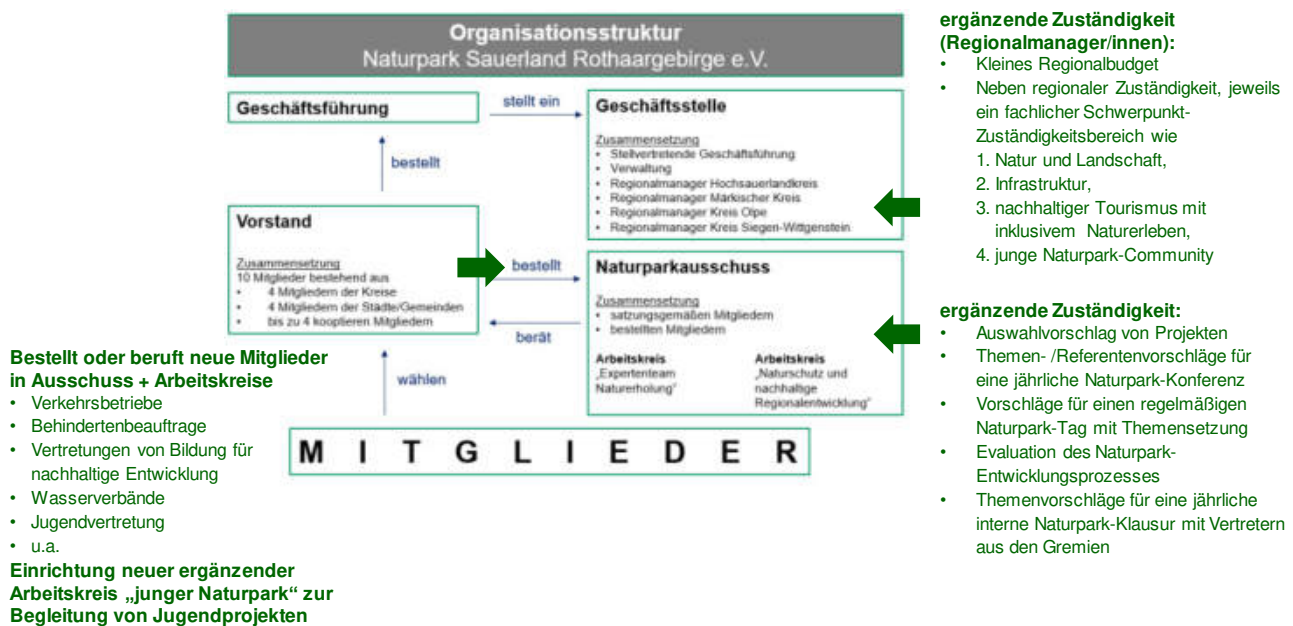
Organisationsstruktur
Naturpark Sauerland Rothaargebirge e.V.

Geschäftsführung

stellt ein

Geschäftsstelle

Zusammensetzung
• Stellvertretende Geschäftsführung
• Verwaltung
• Regionalmanager Hochsauerlandkreis
• Regionalmanager Märkischer Kreis
• Regionalmanager Kreis Olpe
• Regionalmanager Kreis Siegen-Wittgenstein

bestellt

Vorstand

Zusammensetzung
10 Mitglieder bestehend aus
• 4 Mitgliedern der Kreise
• 4 Mitgliedern der Städte/Gemeinden
• bis zu 4 kooptieren Mitgliedern

bestellt

Naturparkausschuss

Zusammensetzung
• satzungsgemäßen Mitgliedern
• bestellten Mitgliedern

berät

Arbeitskreis
„Expertenteam Naturerholung"

Arbeitskreis
„Naturschutz und nachhaltige Regionalentwicklung"

wählen

M I T G L I E D E R

ergänzende Zuständigkeit (Regionalmanager/innen):
• Kleines Regionalbudget
• Neben regionaler Zuständigkeit, jeweils ein fachlicher Schwerpunkt-Zuständigkeitsbereich wie
1. Natur und Landschaft,
2. Infrastruktur,
3. nachhaltiger Tourismus mit inklusivem Naturerleben,
4. junge Naturpark-Community

ergänzende Zuständigkeit:
• Auswahlvorschlag von Projekten
• Themen- /Referentenvorschläge für eine jährliche Naturpark-Konferenz
• Vorschläge für einen regelmäßigen Naturpark-Tag mit Themensetzung
• Evaluation des Naturpark-Entwicklungsprozesses
• Themenvorschläge für eine jährliche interne Naturpark-Klausur mit Vertretern aus den Gremien

Bestellt oder beruft neue Mitglieder in Ausschuss + Arbeitskreise
• Verkehrsbetriebe
• Behindertenbeauftrage
• Vertretungen von Bildung für nachhaltige Entwicklung
• Wasserverbände
• Jugendvertretung
• u.a.
Einrichtung neuer ergänzender Arbeitskreis „junger Naturpark" zur Begleitung von Jugendprojekten